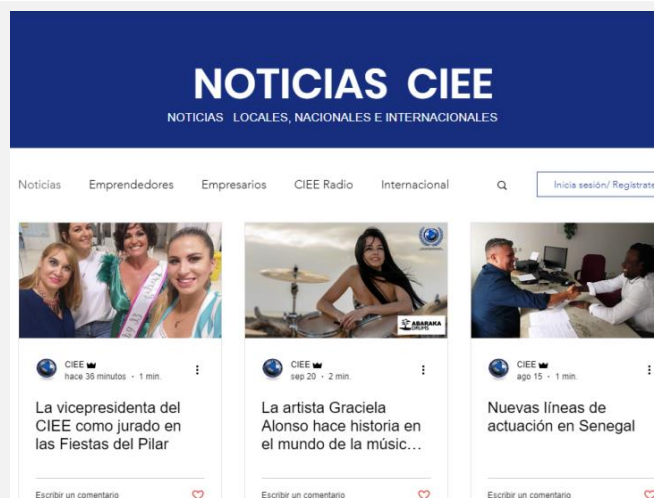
NOTICIAS CIEE
NOTICIAS LOCALES, NACIONALES E INTERNACIONALES

Noticias Emprendedores Empresarios CIEE Radio Internacional

Inicia sesión/ Regístrate

ABARAKA

CIEE
hace 36 minutos · 1 min.

La vicepresidenta del CIEE como jurado en las Fiestas del Pilar

Escribir un comentario

CIEE
sep 20 · 2 min.

La artista Graciela Alonso hace historia en el mundo de la músic…

Escribir un comentario

CIEE
ago 15 · 1 min.

Nuevas líneas de actuación en Senegal

Escribir un comentario